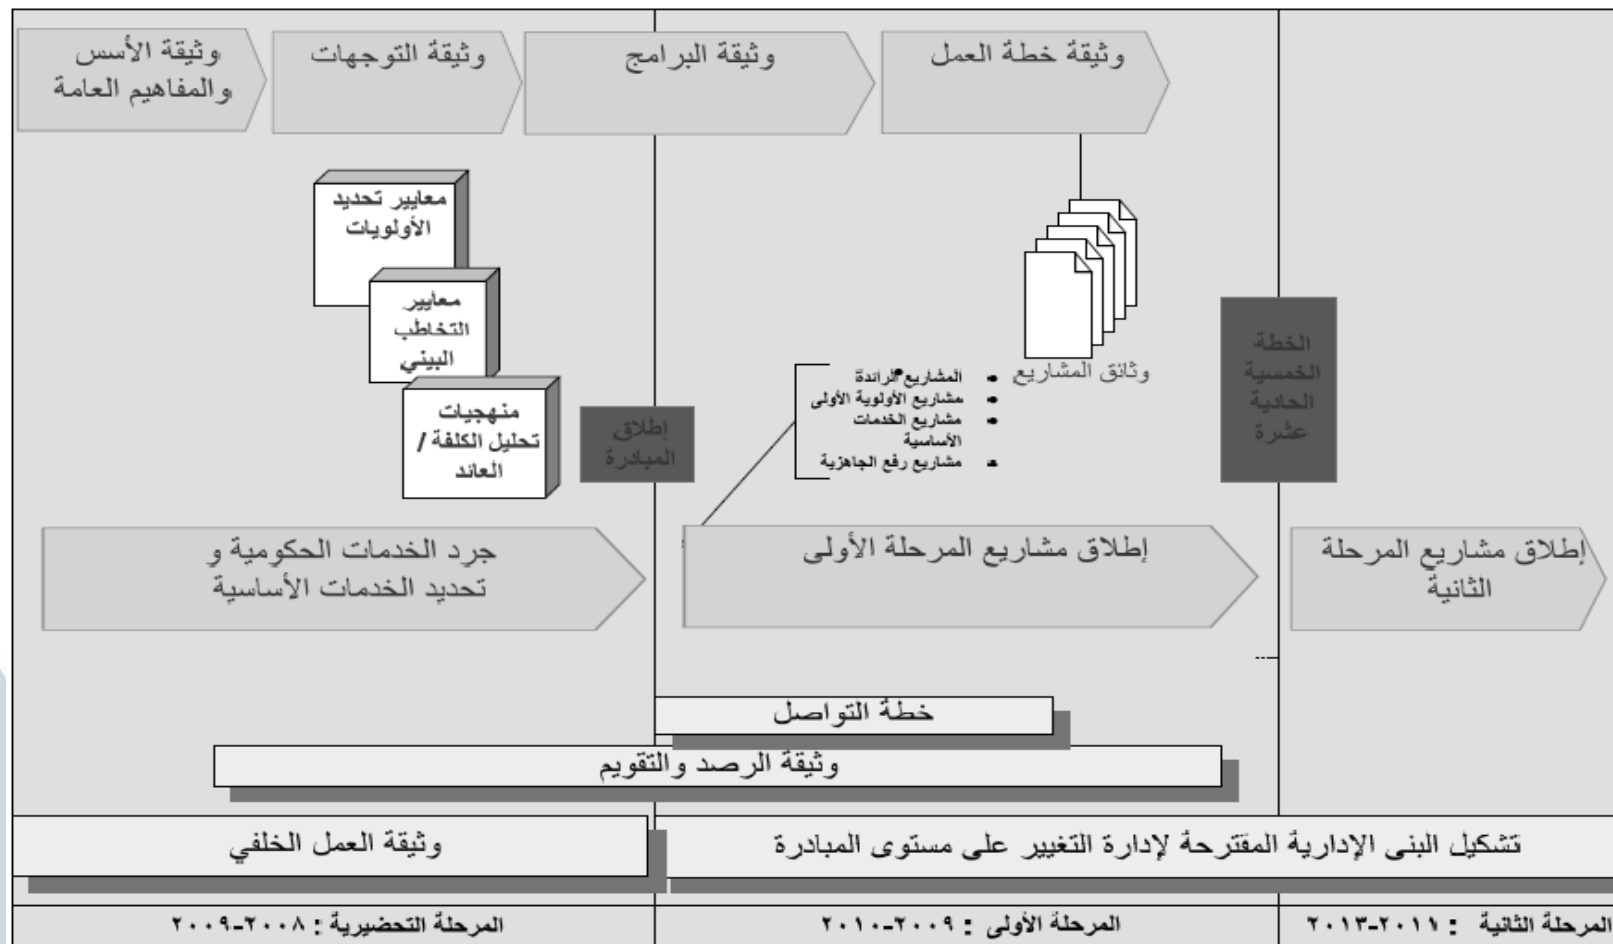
وثيقة الأسس والمفاهيم العامة

وثيقة التوجهات

وثيقة البرامج

وثيقة خطة العمل

معايير تحديد الأولويات

معايير التخاطب البيني

منهجيات تحليل الكلفة / العائد

إطلاق المبادرة

وثائق المشاريع

المشاريع الرائدة
مشاريع الأولوية الأولى
مشاريع الخدمات الأساسية
مشاريع رفع الجاهزية

الخطة الخمسية الحادية عشرة

جرد الخدمات الحكومية و تحديد الخدمات الأساسية

إطلاق مشاريع المرحلة الأولى

إطلاق مشاريع المرحلة الثانية

خطة التواصل

وثيقة الرصد والتقويم

وثيقة العمل الخلفي

تشكيل البنى الإدارية المقترحة لإدارة التغيير على مستوى المبادرة

المرحلة التحضيرية : ٢٠٠٨-٢٠٠٩

المرحلة الأولى : ٢٠٠٩-٢٠١٠

المرحلة الثانية : ٢٠١١-٢٠١٣